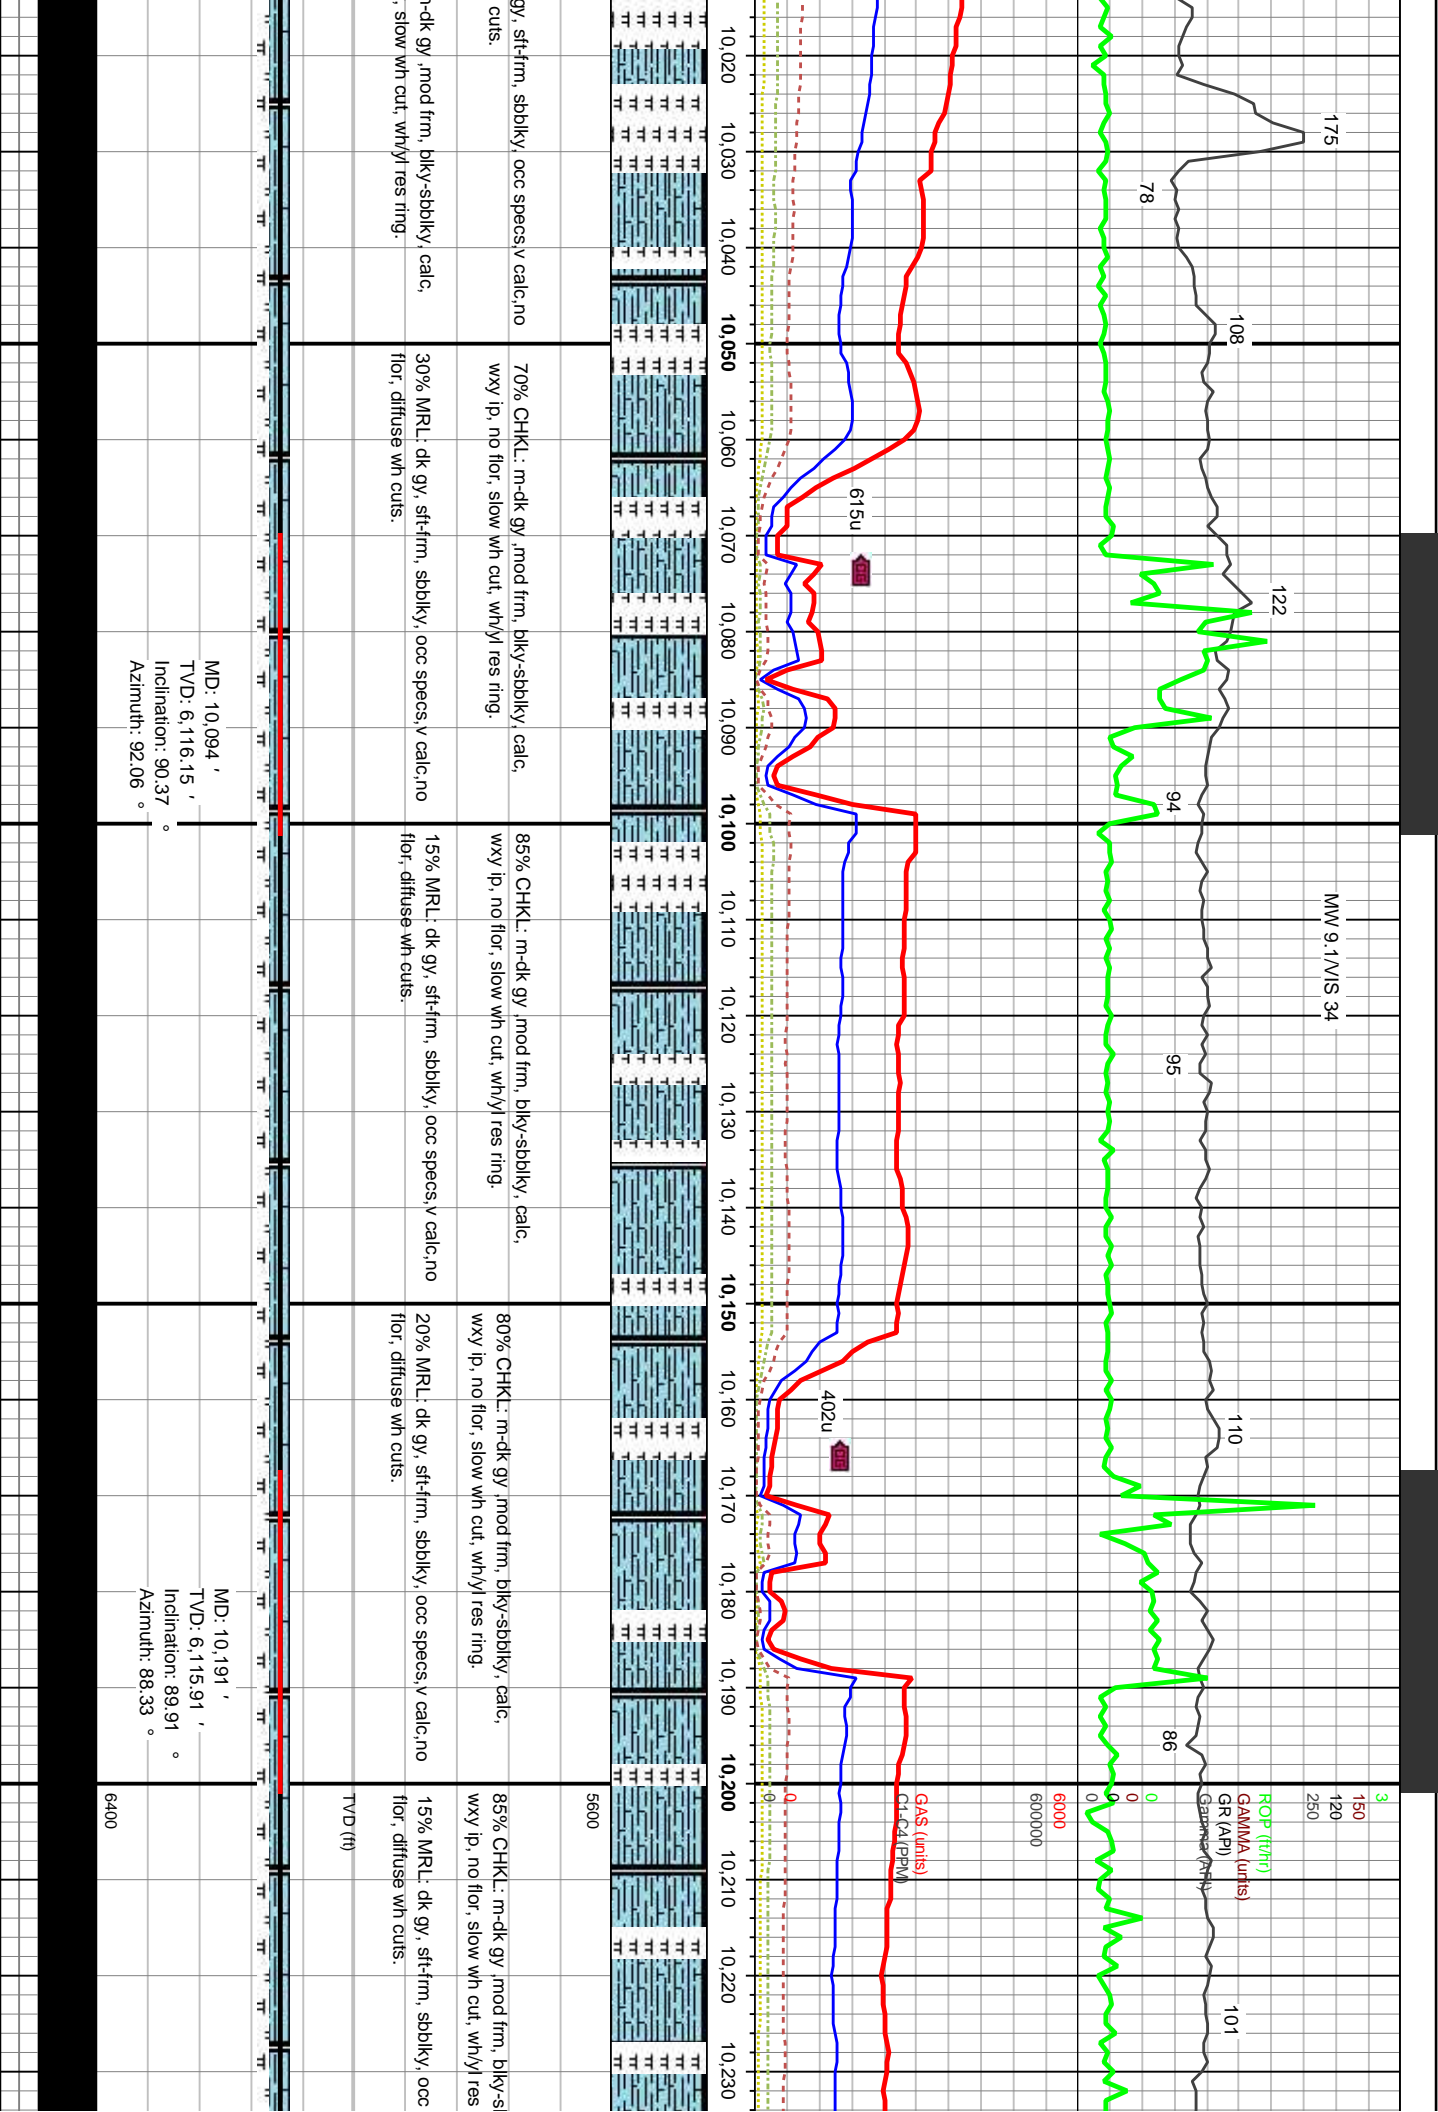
gy, sft-frm, sbblky, occ specs,v calc,no cuts.

-dk gy ,mod frm, blky-sbblky, calc, , slow wh cut, wh/yl res ring.

10,020
10,030
10,040
10,050
10,060
10,070
10,080
10,090
10,100
10,110
10,120
10,130
10,140
10,150
10,160
10,170
10,180
10,190
10,200
10,210
10,220
10,230

175
78
108
122
94
95
110
86
101

615u
402u

MW 9.1/VIS 34

70% CHKL: m-dk gy ,mod frm, blky-sbblky, calc, wxy ip, no flor, slow wh cut, wh/yl res ring.
30% MRL: dk gy, sft-frm, sbblky, occ specs,v calc,no flor, diffuse wh cuts.

MD: 10,094 '
TVD: 6,116.15 '
Inclination: 90.37 °
Azimuth: 92.06 °

85% CHKL: m-dk gy ,mod frm, blky-sbblky, calc, wxy ip, no flor, slow wh cut, wh/yl res ring.
15% MRL: dk gy, sft-frm, sbblky, occ specs,v calc,no flor, diffuse wh cuts.

80% CHKL: m-dk gy ,mod frm, blky-sbblky, calc, wxy ip, no flor, slow wh cut, wh/yl res ring.
20% MRL: dk gy, sft-frm, sbblky, occ specs,v calc,no flor, diffuse wh cuts.

MD: 10,191 '
TVD: 6,115.91 '
Inclination: 89.91 °
Azimuth: 88.33 °

85% CHKL: m-dk gy ,mod frm, blky-s wxy ip, no flor, slow wh cut, wh/yl res
15% MRL: dk gy, sft-frm, sbblky, occ flor, diffuse wh cuts.

6400
TVD (ft)
5600

0
0
GAS (units)
C1-C4 (PPM)
6000
60000
0 0
0
0
Gamma (API)
GR (API)
GAMMA (units)
ROP (ft/hr)
250
120
150
3